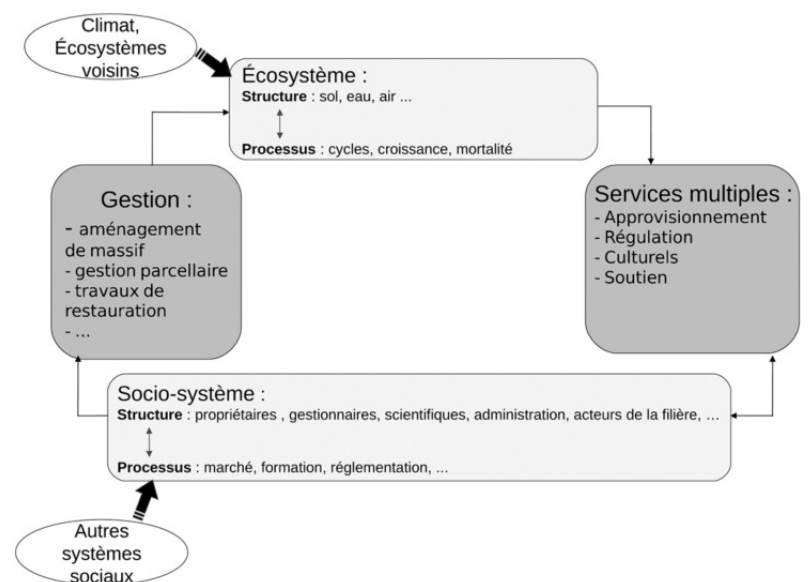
Climat, Écosystèmes voisins

Écosystème :
**Structure** : sol, eau, air ...
**Processus** : cycles, croissance, mortalité

Gestion :
- aménagement de massif
- gestion parcellaire
- travaux de restauration
- ...

Services multiples :
- Approvisionnement
- Régulation
- Culturels
- Soutien

Socio-système :
**Structure** : propriétaires , gestionnaires, scientifiques, administration, acteurs de la filière, ...
**Processus** : marché, formation, réglementation, ...

Autres systèmes sociaux